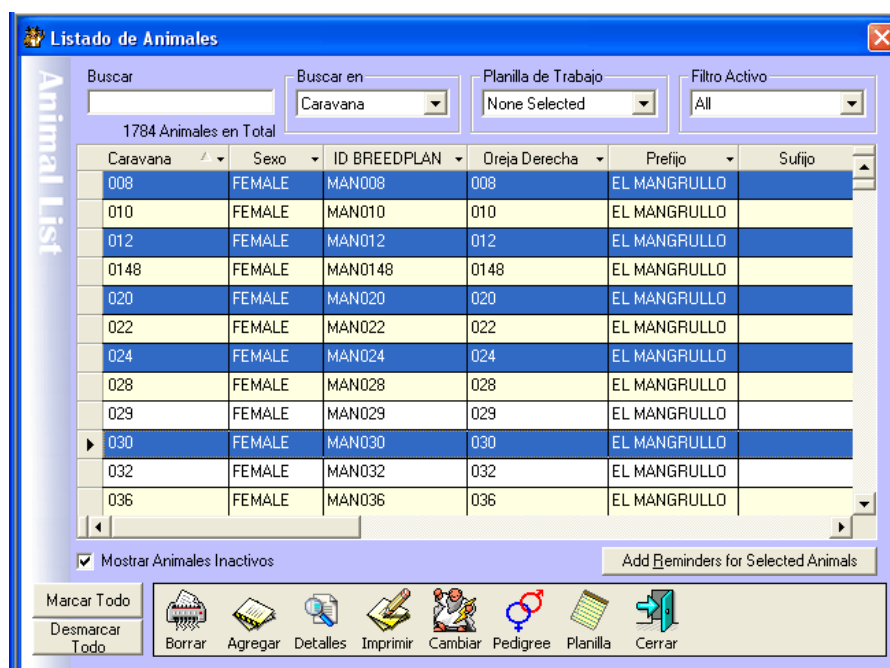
Listado de Animales

Animal List

Buscar

1784 Animales en Total

Buscar en
Caravana

Planilla de Trabajo
None Selected

Filtro Activo
All

| Caravana | Sexo | ID BREEDPLAN | Oreja Derecha | Prefijo | Sufijo |
|---|---|---|---|---|---|
| 008 | FEMALE | MAN008 | 008 | EL MANGRULLO | |
| 010 | FEMALE | MAN010 | 010 | EL MANGRULLO | |
| 012 | FEMALE | MAN012 | 012 | EL MANGRULLO | |
| 0148 | FEMALE | MAN0148 | 0148 | EL MANGRULLO | |
| 020 | FEMALE | MAN020 | 020 | EL MANGRULLO | |
| 022 | FEMALE | MAN022 | 022 | EL MANGRULLO | |
| 024 | FEMALE | MAN024 | 024 | EL MANGRULLO | |
| 028 | FEMALE | MAN028 | 028 | EL MANGRULLO | |
| 029 | FEMALE | MAN029 | 029 | EL MANGRULLO | |
| 030 | FEMALE | MAN030 | 030 | EL MANGRULLO | |
| 032 | FEMALE | MAN032 | 032 | EL MANGRULLO | |
| 036 | FEMALE | MAN036 | 036 | EL MANGRULLO | |

Mostrar Animales Inactivos

Add Reminders for Selected Animals

Marcar Todo

Desmarcar Todo

Borrar Agregar Detalles Imprimir Cambiar Pedigree Planilla Cerrar